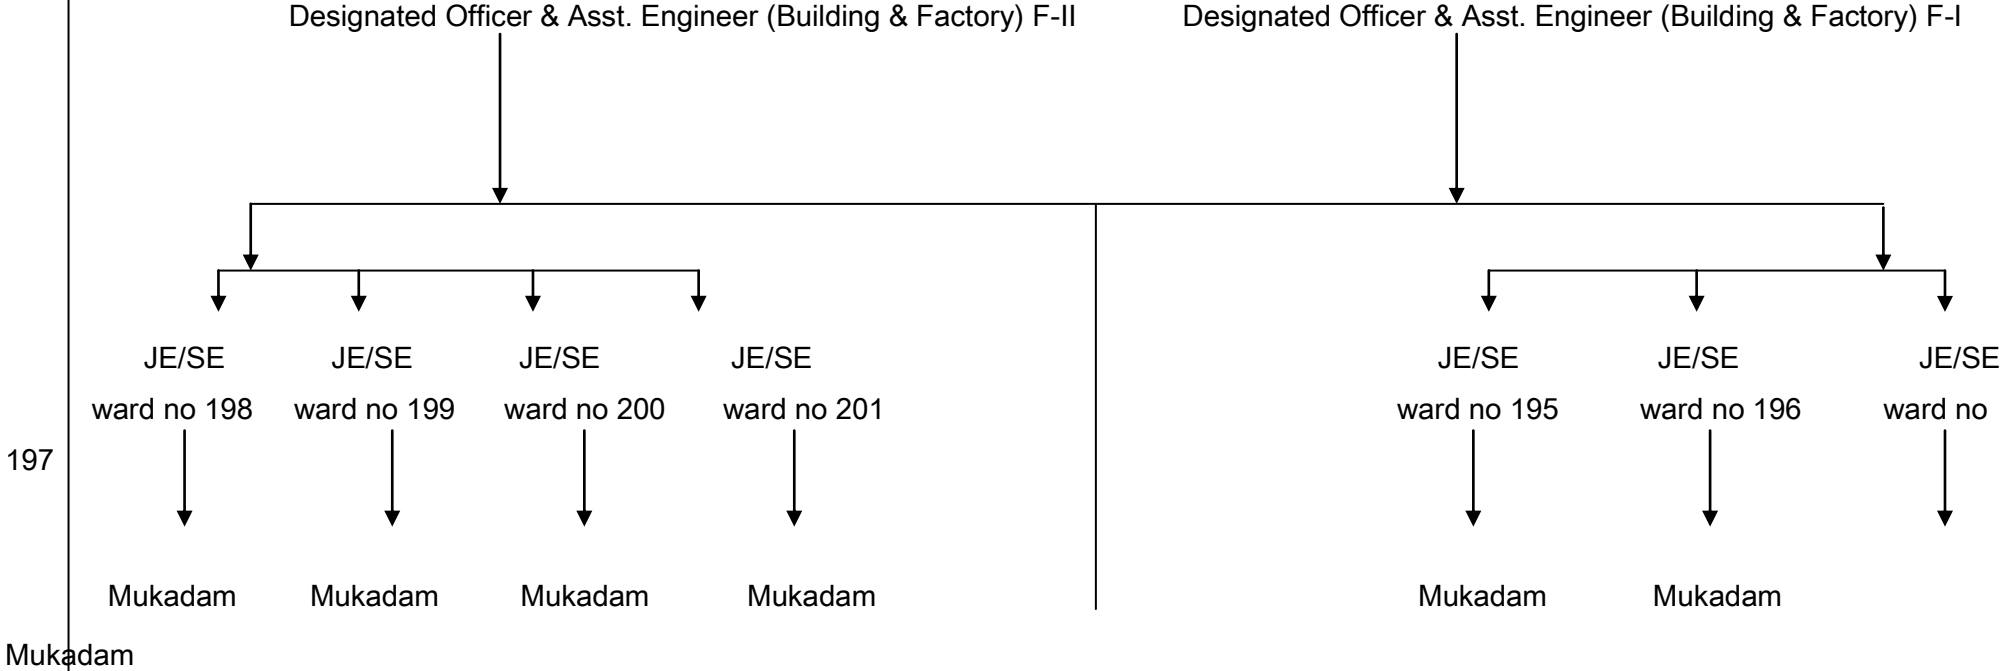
Designated Officer & Asst. Engineer (Building & Factory) F-II

Designated Officer & Asst. Engineer (Building & Factory) F-I

JE/SE
ward no 198

JE/SE
ward no 199

JE/SE
ward no 200

JE/SE
ward no 201

JE/SE
ward no 195

JE/SE
ward no 196

JE/SE
ward no

197

Mukadam

Mukadam

Mukadam

Mukadam

Mukadam

Mukadam

Mukadam